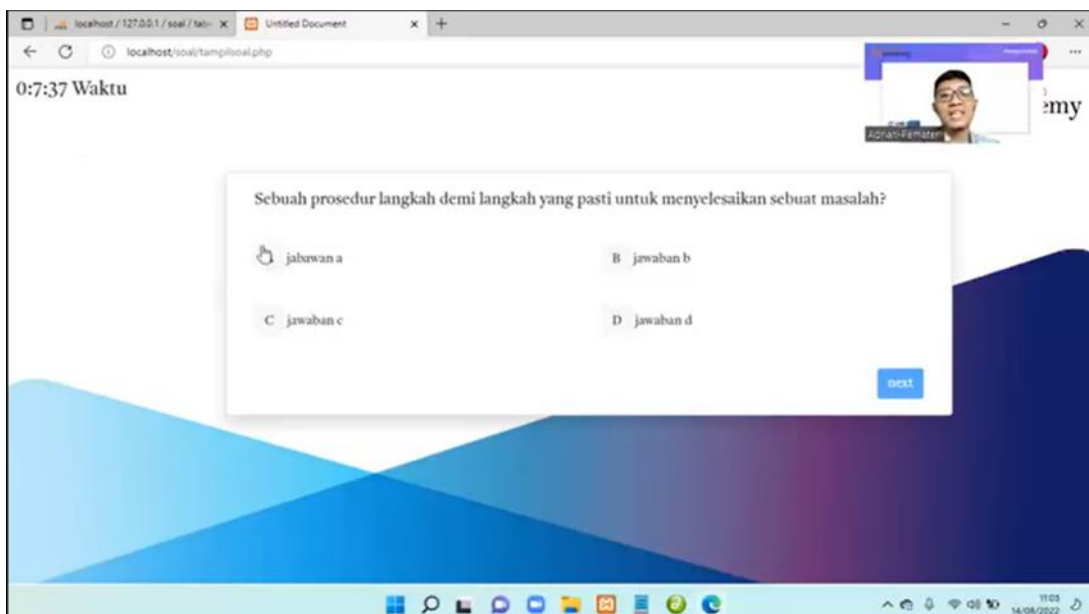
localhost / 127.0.0.1 / soal / tab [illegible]
Untitled Document
localhost/soal/tampilsoal.php

0:7:37 Waktu

Adnan-Pemateri

emy

Sebuah prosedur langkah demi langkah yang pasti untuk menyelesaikan sebuat masalah?

jabawan a

B jawaban b

C jawaban c

D jawaban d

next

11:03
14/08/2022